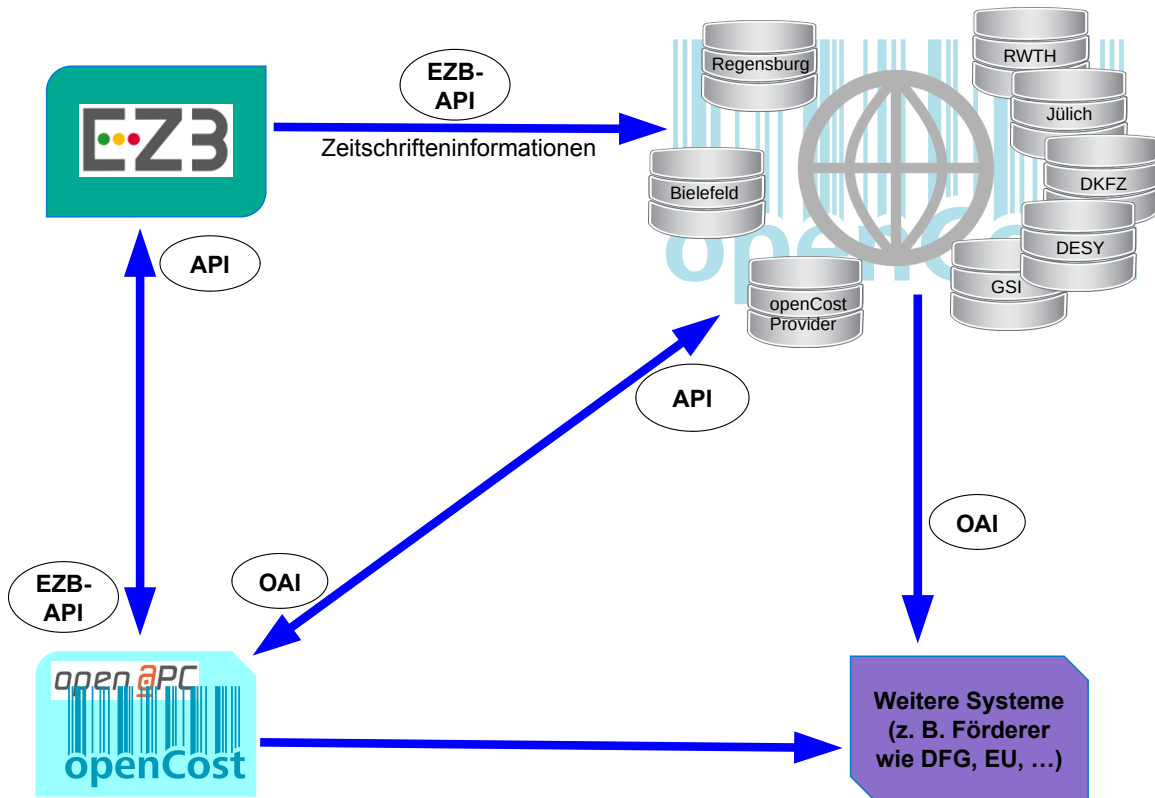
EZB

EZB-API

Zeitschrifteninformationen

Regensburg

RWTH

Jülich

Bielefeld

DKFZ

DESY

GSI

openCost Provider

API

API

OAI

OAI

EZB-API

open APC

openCost

Weitere Systeme (z. B. Förderer wie DFG, EU, …)